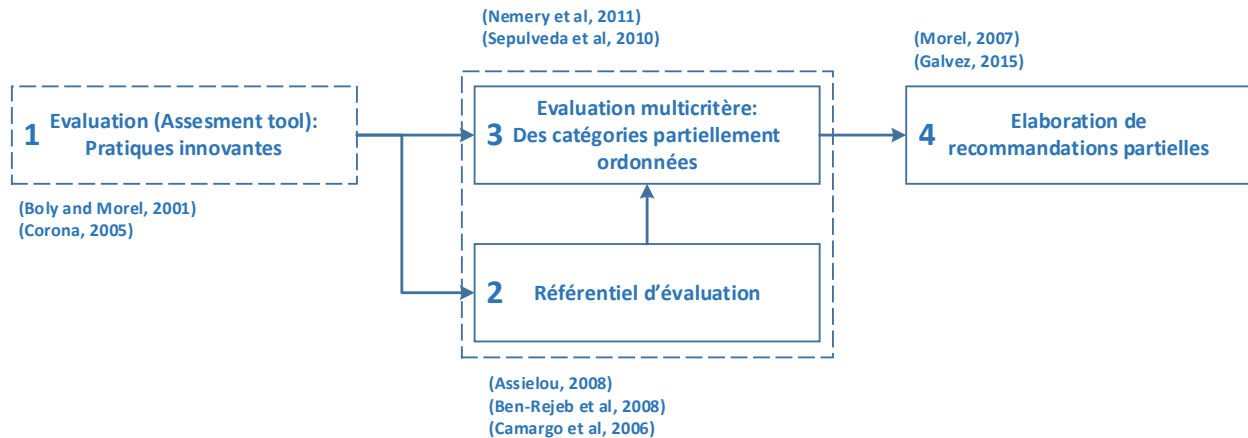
(Nemery et al, 2011)
(Sepulveda et al, 2010)

(Morel, 2007)
(Galvez, 2015)

1 Evaluation (Assesment tool): Pratiques innovantes

(Boly and Morel, 2001)
(Corona, 2005)

3 Evaluation multicritère: Des catégories partiellement ordonnées

4 Elaboration de recommandations partielles

2 Référentiel d'évaluation

(Assielou, 2008)
(Ben-Rejeb et al, 2008)
(Camargo et al, 2006)